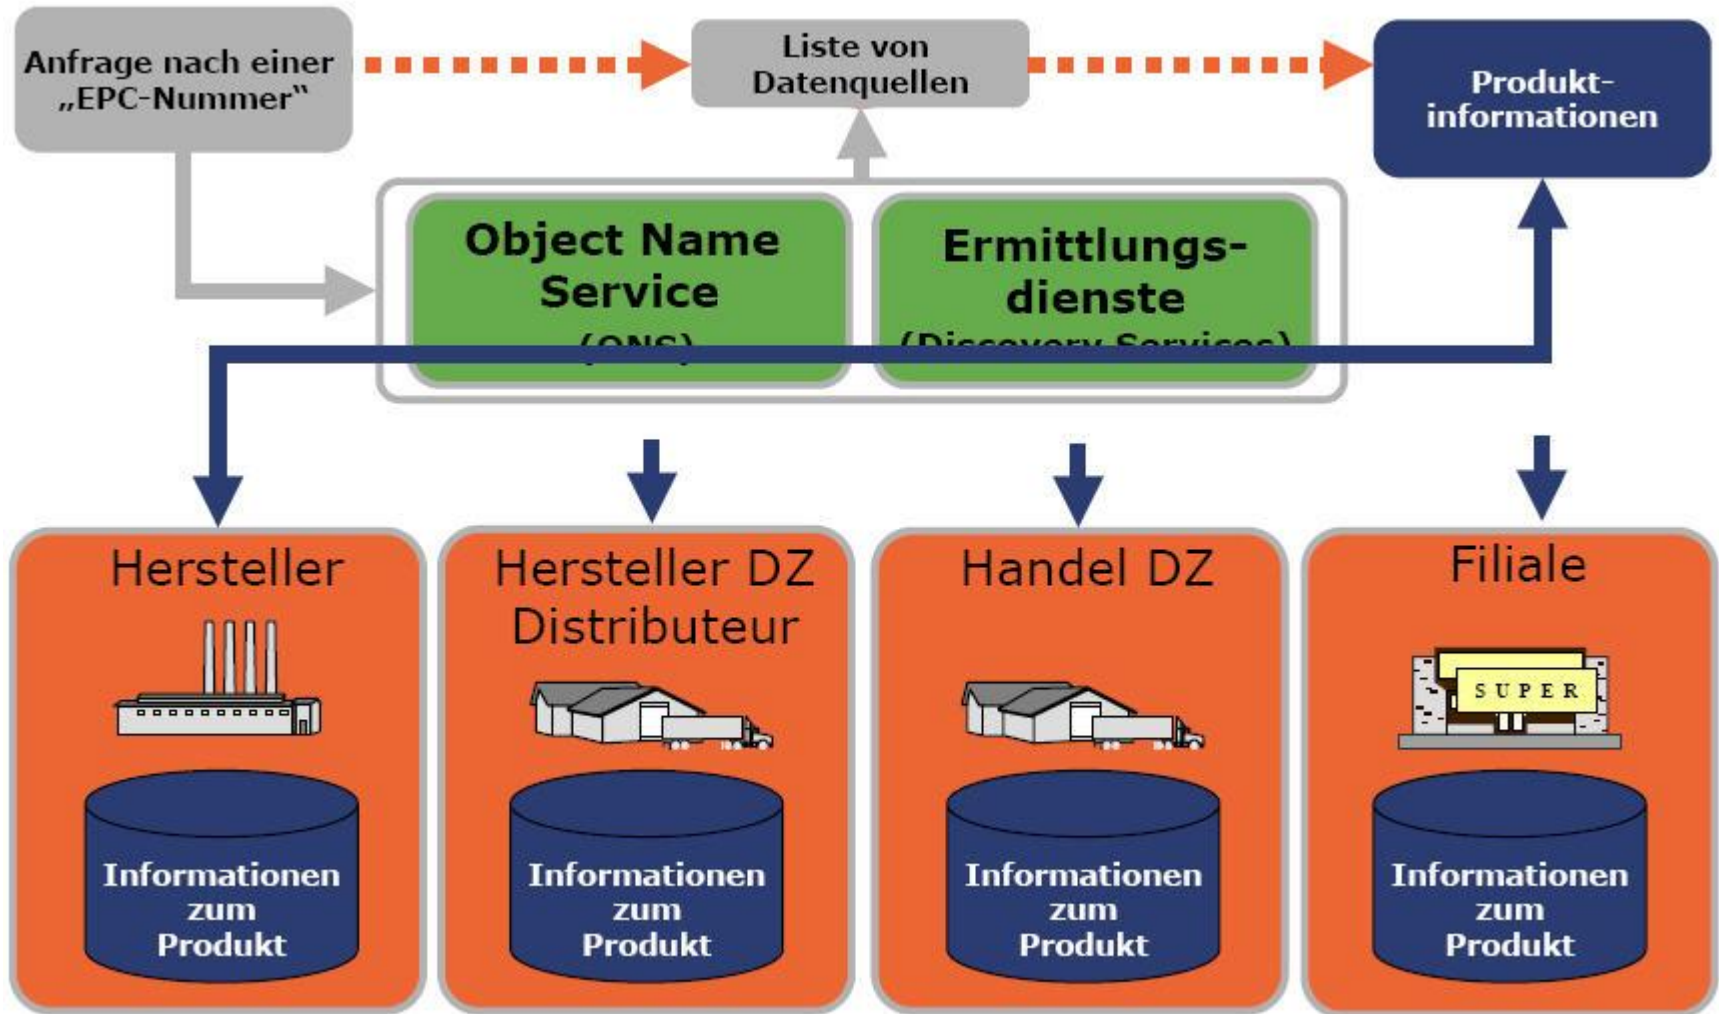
Anfrage nach einer „EPC-Nummer"

Liste von Datenquellen

Produkt-informationen

Object Name Service (ONS)

Ermittlungs-dienste (Discovery Services)

Hersteller

Informationen zum Produkt

Hersteller DZ Distributeur

Informationen zum Produkt

Handel DZ

Informationen zum Produkt

Filiale

SUPER

Informationen zum Produkt